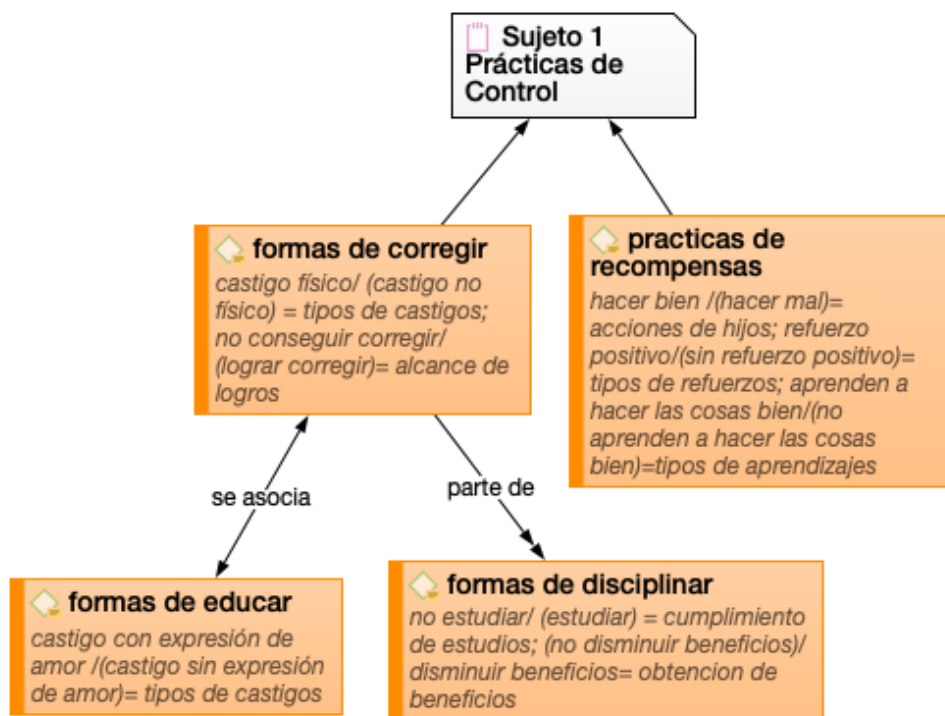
Sujeto 1
Prácticas de Control

formas de corregir
castigo físico/ (castigo no físico) = tipos de castigos; no conseguir corregir/ (lograr corregir)= alcance de logros

practicas de recompensas
hacer bien /(hacer mal)= acciones de hijos; refuerzo positivo/(sin refuerzo positivo)= tipos de refuerzos; aprenden a hacer las cosas bien/(no aprenden a hacer las cosas bien)=tipos de aprendizajes

se asocia

parte de

formas de educar
castigo con expresión de amor /(castigo sin expresión de amor)= tipos de castigos

formas de disciplinar
no estudiar/ (estudiar) = cumplimiento de estudios; (no disminuir beneficios)/ disminuir beneficios= obtencion de beneficios